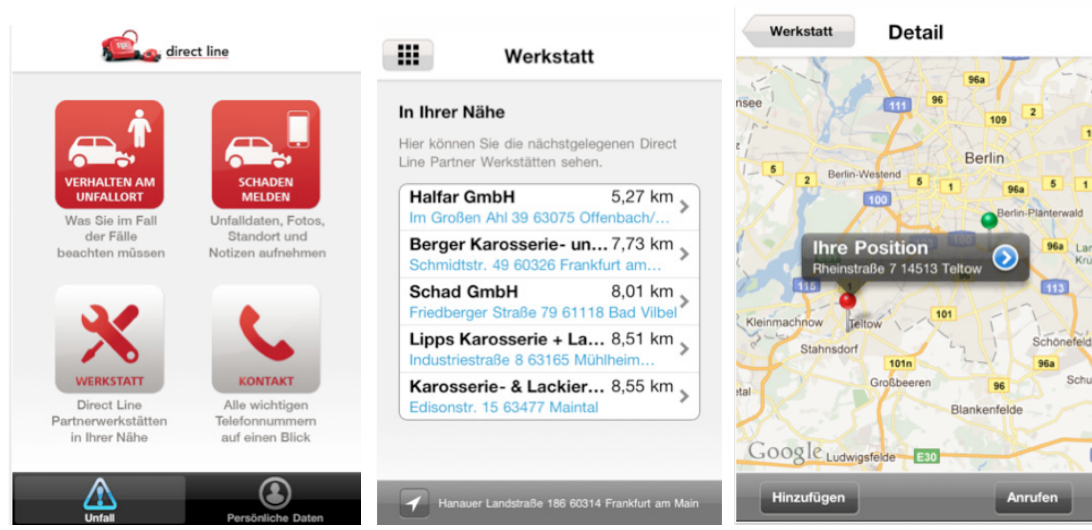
direct line

VERHALTEN AM UNFALLORT
Was Sie im Fall der Fälle beachten müssen

SCHADEN MELDEN
Unfalldaten, Fotos, Standort und Notizen aufnehmen

WERKSTATT
Direct Line Partnerwerkstätten in Ihrer Nähe

KONTAKT
Alle wichtigen Telefonnummern auf einen Blick

Unfall
Persönliche Daten

Werkstatt

In Ihrer Nähe

Hier können Sie die nächstgelegenen Direct Line Partner Werkstätten sehen.

| | |
|---|---|
| Halfar GmbH | 5,27 km |
| Im Großen Ahl 39 63075 Offenbach/... | |
| Berger Karosserie- un... | 7,73 km |
| Schmidtstr. 49 60326 Frankfurt am... | |
| Schad GmbH | 8,01 km |
| Friedberger Straße 79 61118 Bad Vilbel | |
| Lipps Karosserie + La... | 8,51 km |
| Industriestraße 8 63165 Mühlheim... | |
| Karosserie- & Lackier... | 8,55 km |
| Edisonstr. 15 63477 Maintal | |

Hanauer Landstraße 186 60314 Frankfurt am Main

Werkstatt
Detail

nsee
111
96
96a
109
2
5
2
Berlin-Westend
5
1
Berlin
96a
5
1
100
Berlin-Plänterwald
96a
Ihre Position
Rheinstraße 7 14513 Teltow
115
113
Kleinmachnow
Teltow
101
Stahnsdorf
101n
Schönefeld
Großbeeren
96
96a
Schu
tal
Blankenfelde
Google
Ludwigsfelde
E30

Hinzufügen
Anrufen